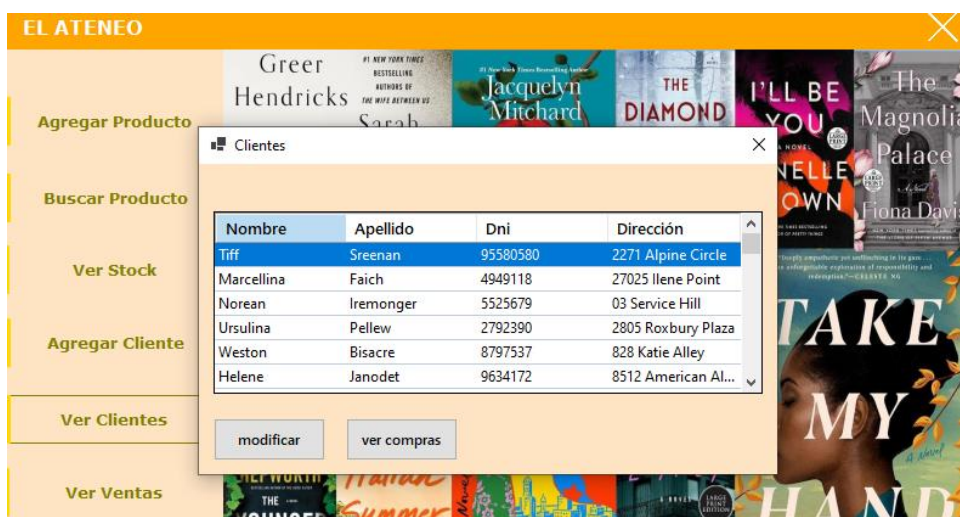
EL ATENEO

Agregar Producto

Buscar Producto

Ver Stock

Agregar Cliente

Ver Clientes

Ver Ventas

Greer Hendricks Sarah

#1 NEW YORK TIMES BESTSELLING AUTHORS OF THE WIFE BETWEEN US

Jacquelyn Mitchard

THE DIAMOND

I'LL BE YOU

The Magnolia Palace

Fiona Davis

TAKE MY HAND

Clientes

| Nombre | Apellido | Dni | Dirección |
|---|---|---|---|
| Tiff | Sreenan | 95580580 | 2271 Alpine Circle |
| Marcellina | Faich | 4949118 | 27025 Ilene Point |
| Norean | Iremonger | 5525679 | 03 Service Hill |
| Ursulina | Pellew | 2792390 | 2805 Roxbury Plaza |
| Weston | Bisacre | 8797537 | 828 Katie Alley |
| Helene | Janodet | 9634172 | 8512 American Al... |

modificar

ver compras